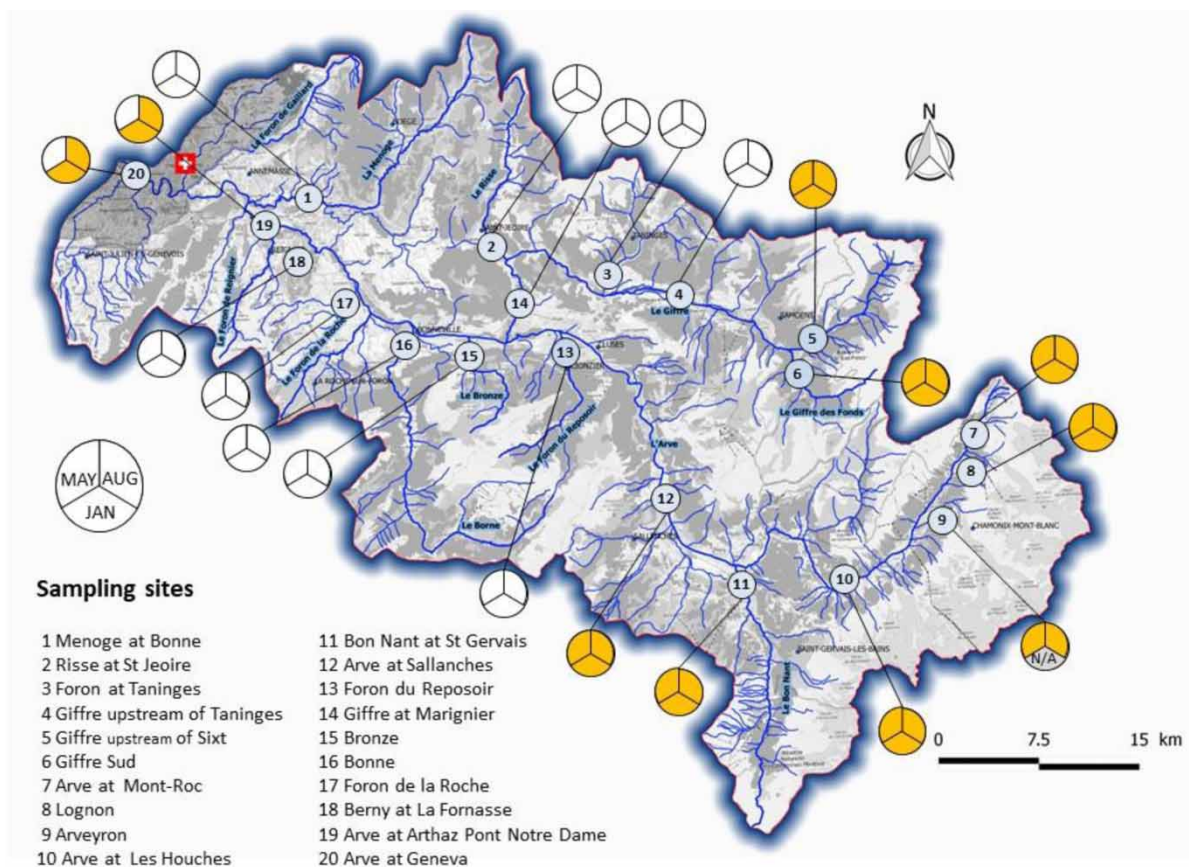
N

La Foron de Gaillard
La Menoge
La Risse
Le Giffre
Le Giffre des Fonds
Le Foron de Reignier
Le Foron de la Roche
Le Bronze
Le Foron du Reposoir
L'Arve
Le Borne
Le Bon Nant
ANNEMASSE
SAMOENS
CHAMONIX-MONT-BLANC
SAINT-GERVAIS-LES-BAINS
CLUSES
SALLANCHES
SAINT-JULIEN-EN-GENEVOIS
LA ROCHE-SUR-FORON

20 19 18 17 16 15 1 2 14 13 3 4 5 6 7 8 9 10 11 12

MAY AUG
JAN

N/A

0 7.5 15 km

Sampling sites

1 Menoge at Bonne
2 Risse at St Jeoire
3 Foron at Taninges
4 Giffre upstream of Taninges
5 Giffre upstream of Sixt
6 Giffre Sud
7 Arve at Mont-Roc
8 Lognon
9 Arveyron
10 Arve at Les Houches

11 Bon Nant at St Gervais
12 Arve at Sallanches
13 Foron du Reposoir
14 Giffre at Marignier
15 Bronze
16 Bonne
17 Foron de la Roche
18 Berny at La Fornasse
19 Arve at Arthaz Pont Notre Dame
20 Arve at Geneva